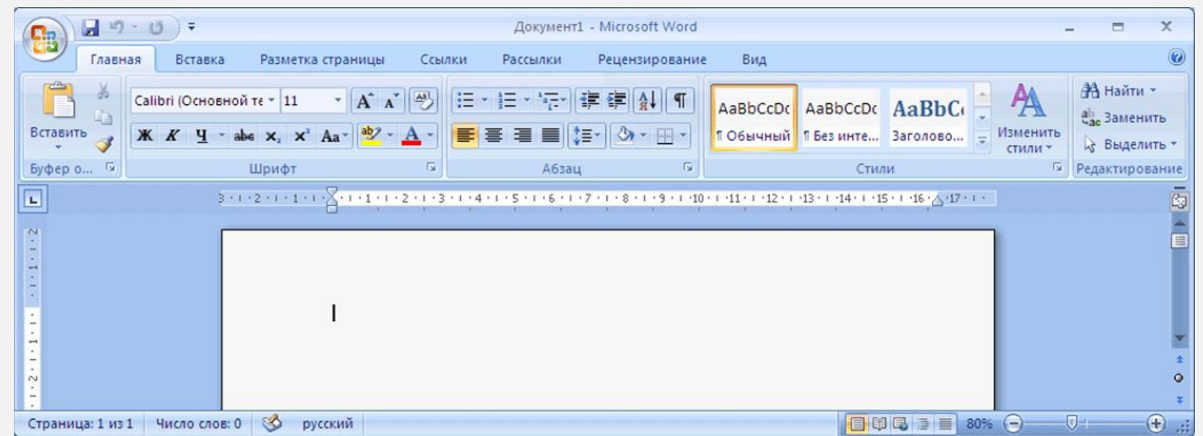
Документ1 - Microsoft Word

Главная Вставка Разметка страницы Ссылки Рассылки Рецензирование Вид

Вставить
Буфер о...

Calibri (Основной те 11
Ж К Ч abe $x_2$ $x^2$ Aa
Шрифт

Абзац

AaBbCcDc ¶ Обычный
AaBbCcDc ¶ Без инте...
AaBbC Заголово...
Изменить стили
Стили

Найти
Заменить
Выделить
Редактирование

Страница: 1 из 1 Число слов: 0 русский 80%